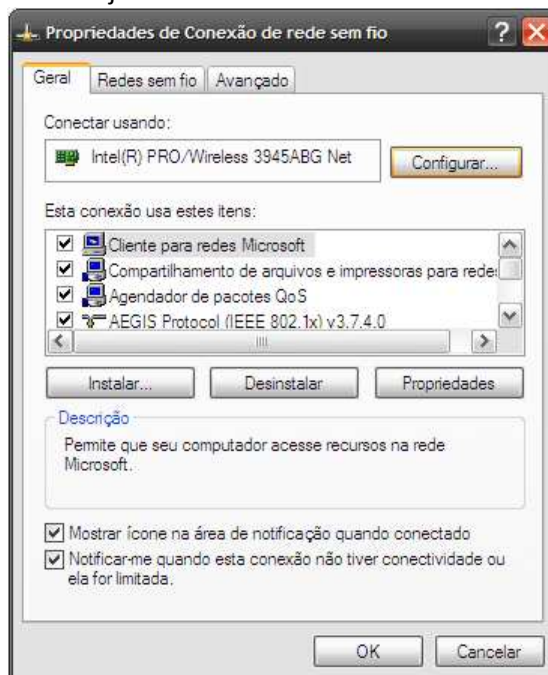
Propriedades de Conexão de rede sem fio

Geral | Redes sem fio | Avançado

Conectar usando:

Intel(R) PRO/Wireless 3945ABG Net

Configurar...

Esta conexão usa estes itens:

Cliente para redes Microsoft
Compartilhamento de arquivos e impressoras para rede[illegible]
Agendador de pacotes QoS
AEGIS Protocol (IEEE 802.1x) v3.7.4.0

Instalar... | Desinstalar | Propriedades

Descrição

Permite que seu computador acesse recursos na rede Microsoft.

Mostrar ícone na área de notificação quando conectado

Notificar-me quando esta conexão não tiver conectividade ou ela for limitada.

OK | Cancelar